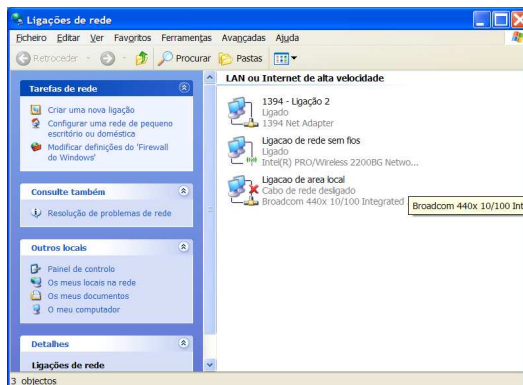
Ligações de rede

Ficheiro Editar Ver Favoritos Ferramentas Avançadas Ajuda

Retroceder Procurar Pastas

Tarefas de rede

Criar uma nova ligação

Configurar uma rede de pequeno escritório ou doméstica

Modificar definições do 'Firewall do Windows'

Consulte também

Resolução de problemas de rede

Outros locais

Painel de controlo

Os meus locais na rede

Os meus documentos

O meu computador

Detalhes

Ligações de rede

LAN ou Internet de alta velocidade

1394 - Ligação 2
Ligado
1394 Net Adapter

Ligacao de rede sem fios
Ligado
Intel(R) PRO/Wireless 2200BG Netwo...

Ligacao de area local
Cabo de rede desligado
Broadcom 440x 10/100 Integrated

Broadcom 440x 10/100 Int

3 objectos